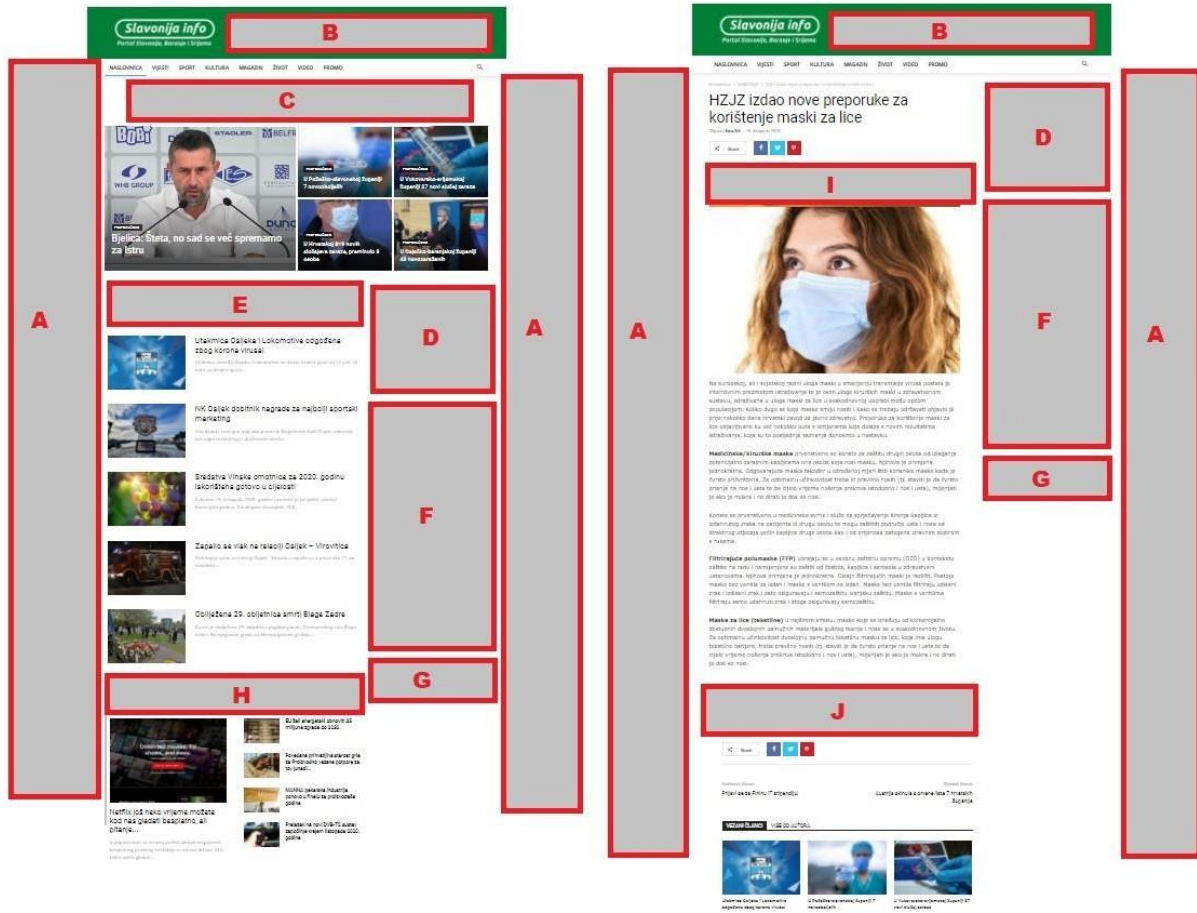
Slavonija info
Portal Slavonije, Baranje i Srijema

B

NASLOVNICA VIJESTI SPORT KULTURA MAGAZIN ŽIVOT VIDEO PROMO

C

A

A

Bjelica: Šteta, no sad se već spremamo za Istru

U Požeško-slavonskoj županiji 7 novozaraženih

U Vukovarsko-srijemskoj županiji 57 novi slučaj zaraze

U Hrvatskoj 819 novih slučajeva zaraze, preminulo 8 osoba

U Osječko-baranjskoj županiji 48 novozaraženih

E

D

Utakmica Osijeka i Lokomotive odgođene zbog korona virusa!

NK Osijek dobitnik nagrade za najbolji sportski marketing

Sredstva Vinske omotnice za 2020. godinu iskorištena gotovo u cijelosti

F

Zapelo se vlak na relaciji Osijek – Virovitica

Obilježena 29. obljetnica smrti Blage Zadre

G

H

Netflix još neko vrijeme možete kod nas gledati besplatno, ali pitanje...

EU želi energetski obnoviti 35 milijuna zgrada do 2030.

Povećane privatizacije starcah grla za Probirovito vezane potpore za tovljenje...

MONIG: povećana industrija ponovo u rizika za proizvodnje godine

Prelazak na novi DVB-T2 sustav započinje krajem listopada 2020. godine

Slavonija info
Portal Slavonije, Baranje i Srijema

B

NASLOVNICA VIJESTI SPORT KULTURA MAGAZIN ŽIVOT VIDEO PROMO

A

A

HZJZ izdao nove preporuke za korištenje maski za lice

D

Share

I

F

G

Medicinske/kirurške maske

Filtrirajuće polumaske (FFP)

Maske za lice (tekstilne)

J

Share

Prijavi se za Prvinu IT streljadnji

Lustrija okružila u omeni lista 7 imatskih županija

VEZANI ČLANCI VIŠE OD AUTORA

Utakmica Osijeka i Lokomotive odgođene zbog korona virusa!

U Požeško-slavonskoj županiji 7 novozaraženih

U Vukovarsko-srijemskoj županiji 57 novi slučaj zaraze